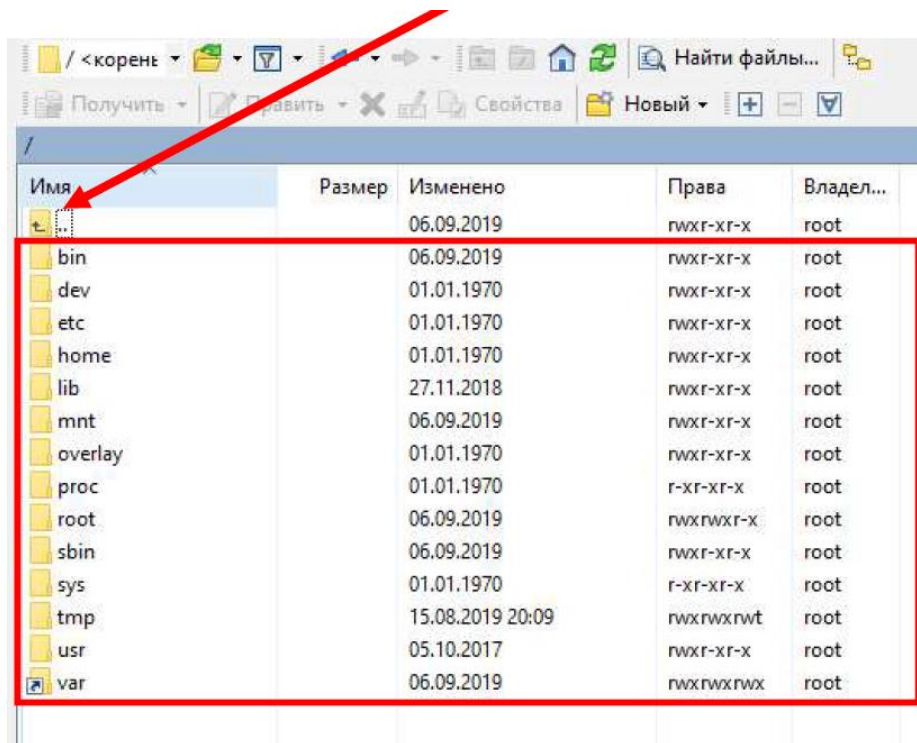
/ <корень ▾ Найти файлы...
Получить ▾ Править ▾ Свойства Новый ▾ + − 
/

| Имя | Размер | Изменено | Права | Владел... |
|---|---|---|---|---|
| .. | | 06.09.2019 | rwxr-xr-x | root |
| bin | | 06.09.2019 | rwxr-xr-x | root |
| dev | | 01.01.1970 | rwxr-xr-x | root |
| etc | | 01.01.1970 | rwxr-xr-x | root |
| home | | 01.01.1970 | rwxr-xr-x | root |
| lib | | 27.11.2018 | rwxr-xr-x | root |
| mnt | | 06.09.2019 | rwxr-xr-x | root |
| overlay | | 01.01.1970 | rwxr-xr-x | root |
| proc | | 01.01.1970 | r-xr-xr-x | root |
| root | | 06.09.2019 | rwxrwxr-x | root |
| sbin | | 06.09.2019 | rwxr-xr-x | root |
| sys | | 01.01.1970 | r-xr-xr-x | root |
| tmp | | 15.08.2019 20:09 | rwxrwxrwt | root |
| usr | | 05.10.2017 | rwxr-xr-x | root |
| var | | 06.09.2019 | rwxrwxrwx | root |